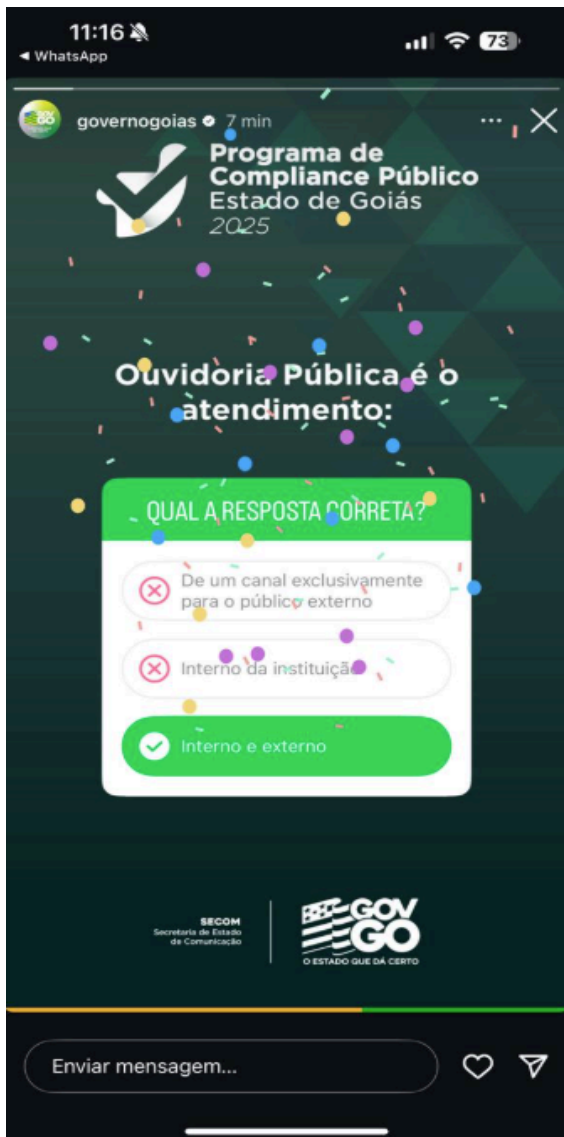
11:16
◂ WhatsApp
73

governogoias 7 min

Programa de Compliance Público
Estado de Goiás
2025

Ouvidoria Pública é o atendimento:

QUAL A RESPOSTA CORRETA?

De um canal exclusivamente para o público externo

Interno da instituição

Interno e externo

SECOM
Secretaria de Estado de Comunicação

GOV GO
O ESTADO QUE DÁ CERTO

Enviar mensagem...